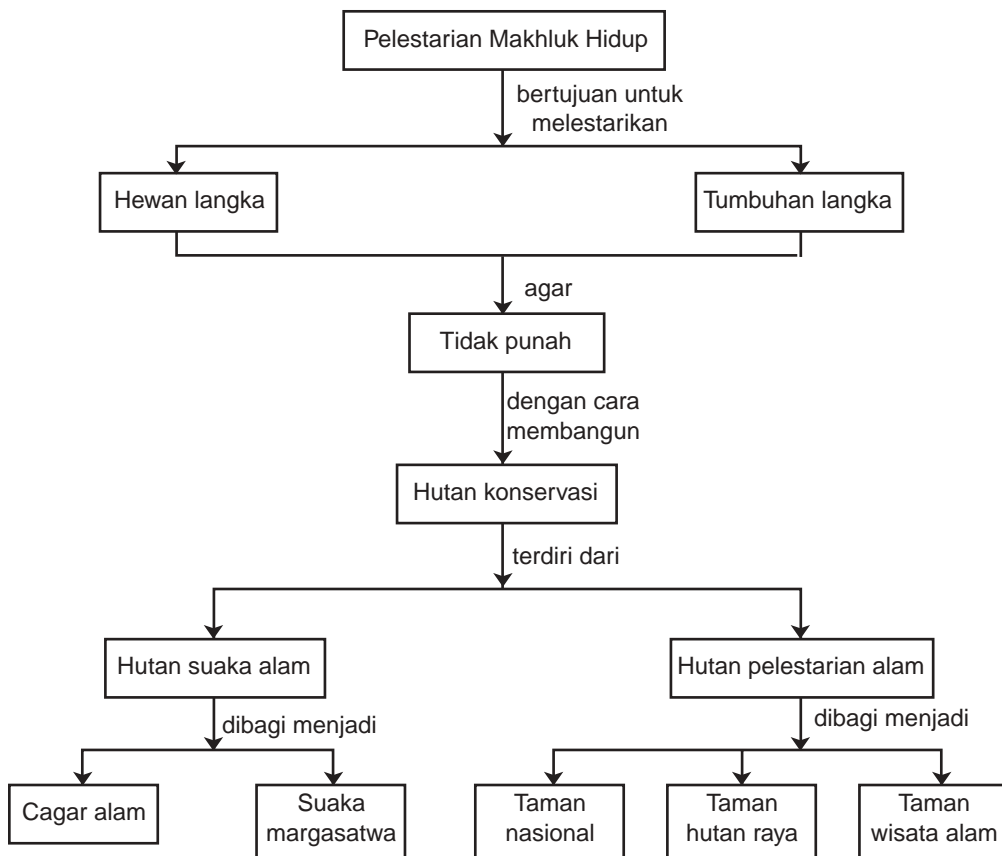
Pelestarian Makhluk Hidup

bertujuan untuk melestarikan

Hewan langka

Tumbuhan langka

agar

Tidak punah

dengan cara membangun

Hutan konservasi

terdiri dari

Hutan suaka alam

Hutan pelestarian alam

dibagi menjadi

dibagi menjadi

Cagar alam

Suaka margasatwa

Taman nasional

Taman hutan raya

Taman wisata alam